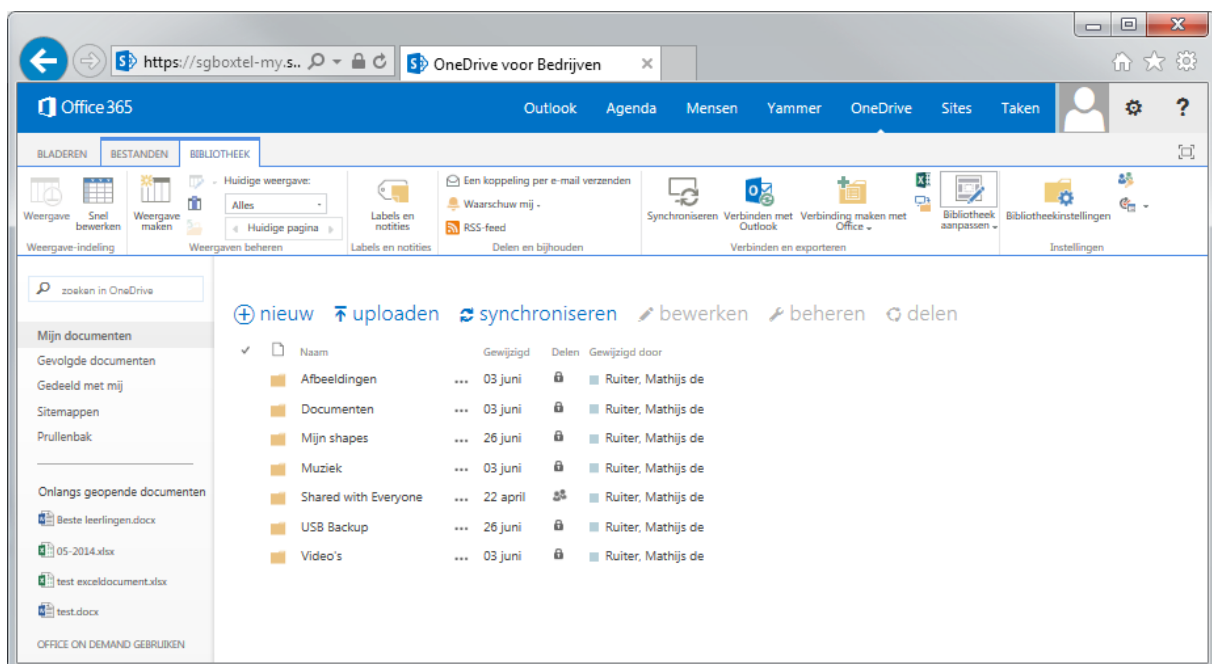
https://sgboxtel-my.s..

OneDrive voor Bedrijven

Office 365

Outlook Agenda Mensen Yammer OneDrive Sites Taken

?

BLADEREN BESTANDEN BIBLIOTHEEK

Weergave Snel bewerken

Weergave-indeling

Weergave maken

Huidige weergave:

Alles

Huidige pagina

Weergaven beheren

Labels en notities

Labels en notities

Een koppeling per e-mail verzenden

Waarschuw mij

RSS-feed

Delen en bijhouden

Synchroniseren Verbinden met Outlook Verbinding maken met Office

Bibliotheek aanpassen

Verbinden en exporteren

Bibliotheekinstellingen

Instellingen

zoeken in OneDrive

Mijn documenten
Gevolgde documenten
Gedeeld met mij
Sitemappen
Prullenbak

Onlangs geopende documenten
Beste leerlingen.docx
05-2014.xlsx
test exceldocument.xlsx
test.docx

OFFICE ON DEMAND GEBRUIKEN

nieuw uploaden synchroniseren bewerken beheren delen

| ✓ | Naam | | Gewijzigd | Delen | Gewijzigd door |
|---|---|---|---|---|---|
| | Afbeeldingen | ... | 03 juni | | Ruiter, Mathijs de |
| | Documenten | ... | 03 juni | | Ruiter, Mathijs de |
| | Mijn shapes | ... | 26 juni | | Ruiter, Mathijs de |
| | Muziek | ... | 03 juni | | Ruiter, Mathijs de |
| | Shared with Everyone | ... | 22 april | | Ruiter, Mathijs de |
| | USB Backup | ... | 26 juni | | Ruiter, Mathijs de |
| | Video's | ... | 03 juni | | Ruiter, Mathijs de |